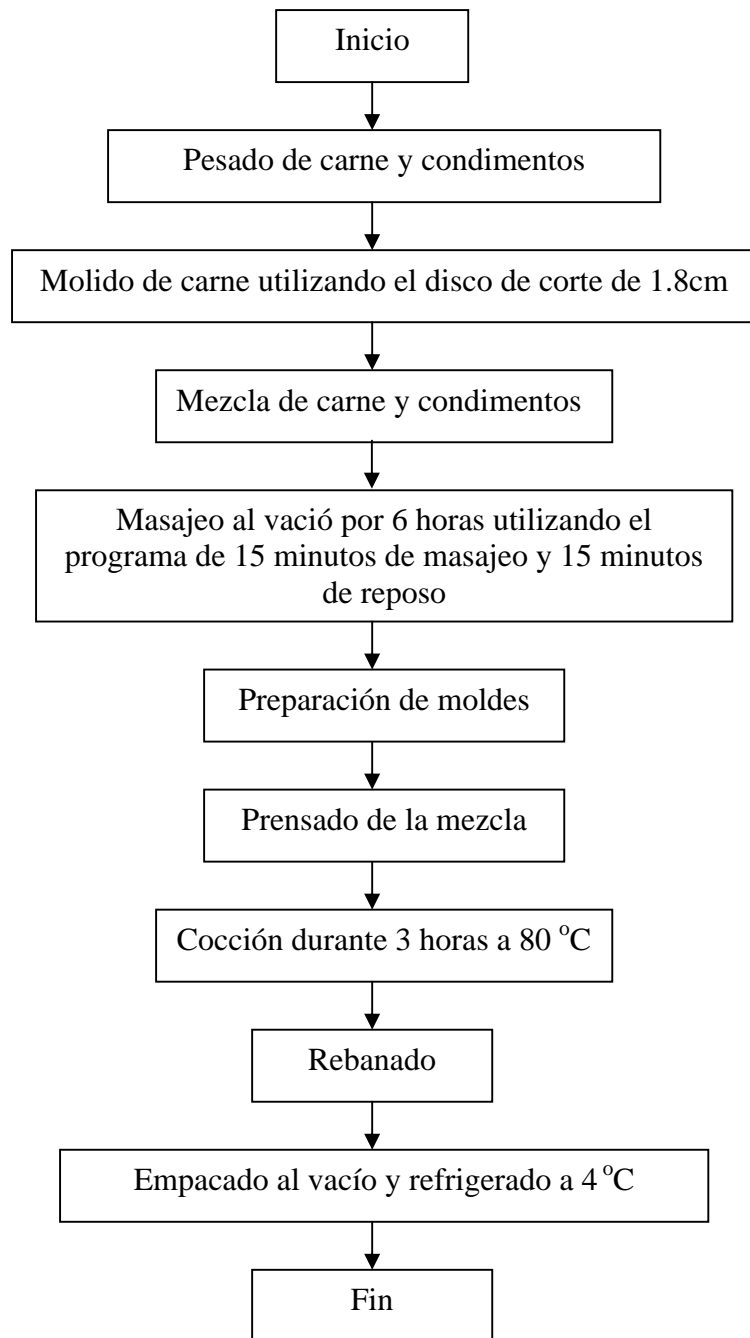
Inicio

Pesado de carne y condimentos

Molido de carne utilizando el disco de corte de 1.8cm

Mezcla de carne y condimentos

Masajeo al vació por 6 horas utilizando el programa de 15 minutos de masajeo y 15 minutos de reposo

Preparación de moldes

Prensado de la mezcla

Cocción durante 3 horas a 80 $^{o}$C

Rebanado

Empacado al vacío y refrigerado a 4 $^{o}$C

Fin